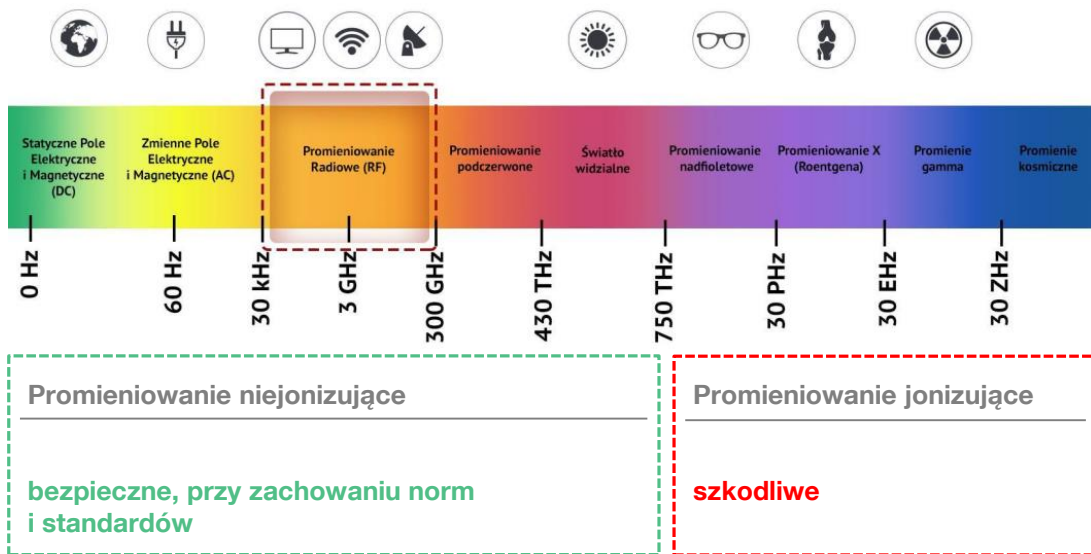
Statyczne Pole Elektryczne i Magnetyczne (DC)

Zmienne Pole Elektryczne i Magnetyczne (AC)

Promieniowanie Radiowe (RF)

Promieniowanie podczerwone

Światło widzialne

Promieniowanie nadfioletowe

Promieniowanie X (Roentgena)

Promienie gamma

Promienie kosmiczne

0 Hz

60 Hz

30 kHz

3 GHz

300 GHz

430 THz

750 THz

30 PHz

30 EHz

30 ZHz

Promieniowanie niejonizujące

bezpieczne, przy zachowaniu norm i standardów

Promieniowanie jonizujące

szkodliwe